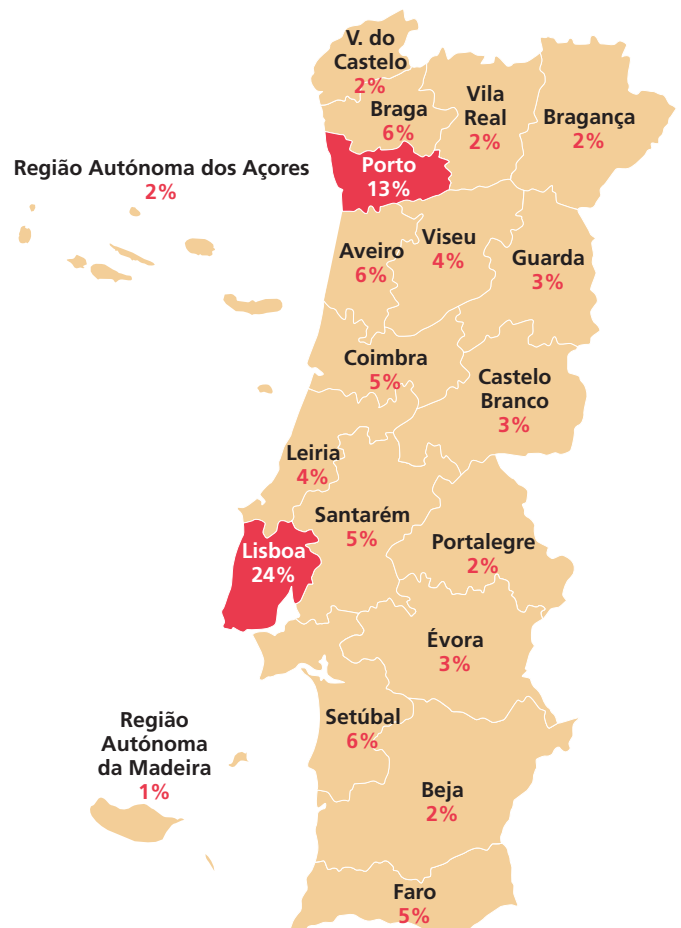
V. do Castelo
2%

Braga
6%

Vila Real
2%

Bragança
2%

Região Autónoma dos Açores
2%

Porto
13%

Aveiro
6%

Viseu
4%

Guarda
3%

Coimbra
5%

Castelo Branco
3%

Leiria
4%

Santarém
5%

Portalegre
2%

Lisboa
24%

Évora
3%

Região Autónoma da Madeira
1%

Setúbal
6%

Beja
2%

Faro
5%